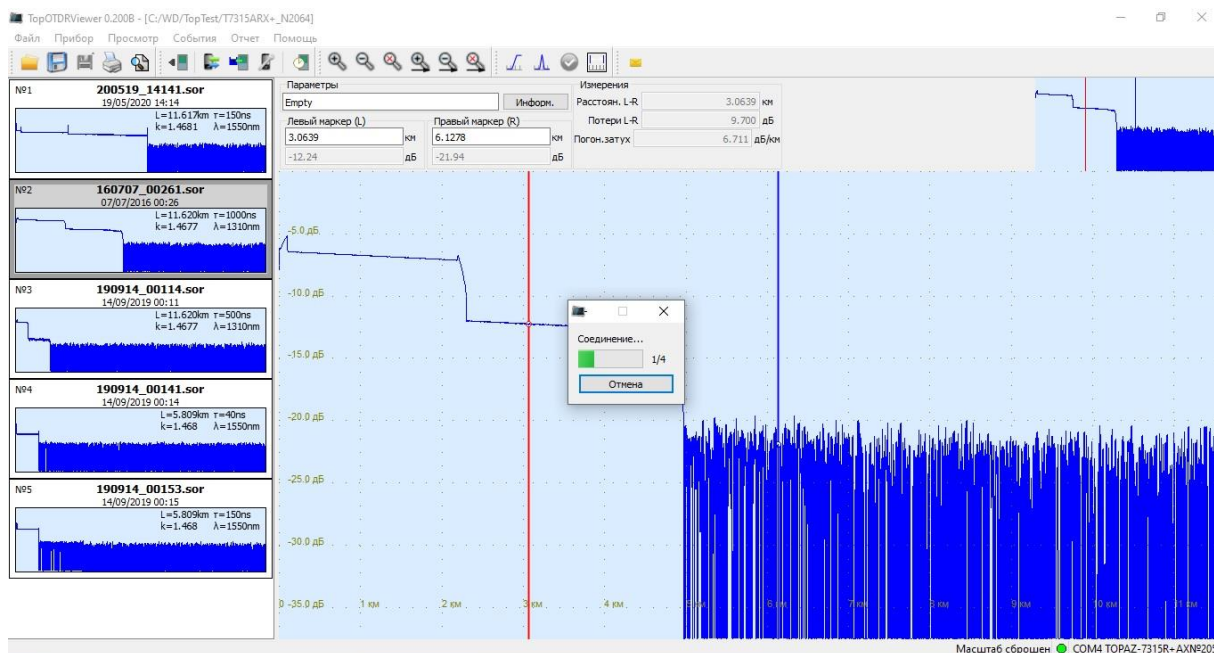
TopOTDRViewer 0.200B - [C:/WD/TopTest/T7315ARX+_N2064]

Файл Прибор Просмотр События Отчет Помощь

№1 200519_14141.sor
19/05/2020 14:14
L=11.617km τ=150ns
k=1.4681 λ=1550nm

№2 160707_00261.sor
07/07/2016 00:26
L=11.620km τ=1000ns
k=1.4677 λ=1310nm

№3 190914_00114.sor
14/09/2019 00:11
L=11.620km τ=500ns
k=1.4677 λ=1310nm

№4 190914_00141.sor
14/09/2019 00:14
L=5.809km τ=40ns
k=1.468 λ=1550nm

№5 190914_00153.sor
14/09/2019 00:15
L=5.809km τ=150ns
k=1.468 λ=1550nm

Параметры
Empty
Информ.
Левый маркер (L)
3.0639 км
-12.24 дБ
Правый маркер (R)
6.1278 км
-21.94 дБ

Измерения
Расстоян. L-R 3.0639 км
Потери L-R 9.700 дБ
Погон.затух 6.711 дБ/км

-5.0 дБ
-10.0 дБ
-15.0 дБ
-20.0 дБ
-25.0 дБ
-30.0 дБ
0 -35.0 дБ 1 км 2 км 3 км 4 км 5 км 6 км 7 км 8 км 9 км 10 км 11 км

Соединение...
1/4
Отмена

Масштаб сброшен COM4 TOPAZ-7315R+AXN№20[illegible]